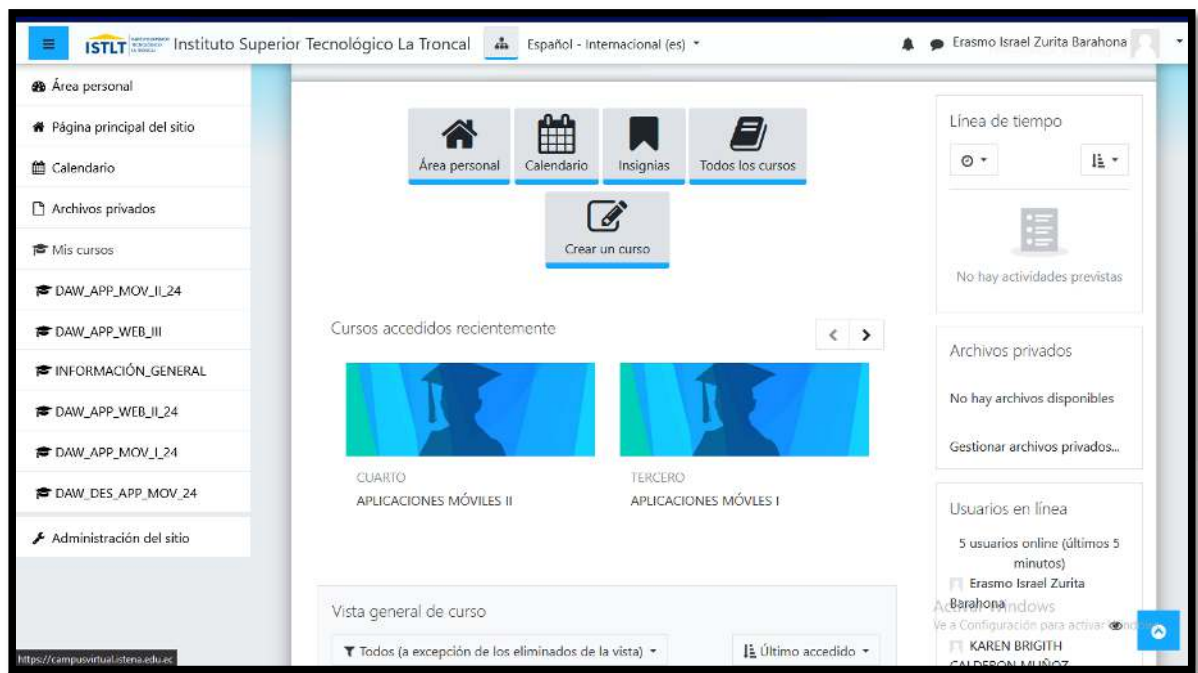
ISTLT Instituto Superior Tecnológico La Troncal
Español - Internacional (es)
Erasmo Israel Zurita Barahona

Área personal
Página principal del sitio
Calendario
Archivos privados
Mis cursos
DAW_APP_MOV_II_24
DAW_APP_WEB_III
INFORMACIÓN_GENERAL
DAW_APP_WEB_II_24
DAW_APP_MOV_I_24
DAW_DES_APP_MOV_24
Administración del sitio

Área personal
Calendario
Insignias
Todos los cursos
Crear un curso

Cursos accedidos recientemente

CUARTO
APLICACIONES MÓVILES II

TERCERO
APLICACIONES MÓVLES I

Vista general de curso
Todos (a excepción de los eliminados de la vista)
Último accedido

Línea de tiempo
No hay actividades previstas

Archivos privados
No hay archivos disponibles
Gestionar archivos privados...

Usuarios en línea
5 usuarios online (últimos 5 minutos)
Erasmo Israel Zurita Barahona
KAREN BRIGITH CALDERON MUÑOZ

Activar Windows
Ve a Configuración para activar Windows.

https://campusvirtual.istena.edu.ec